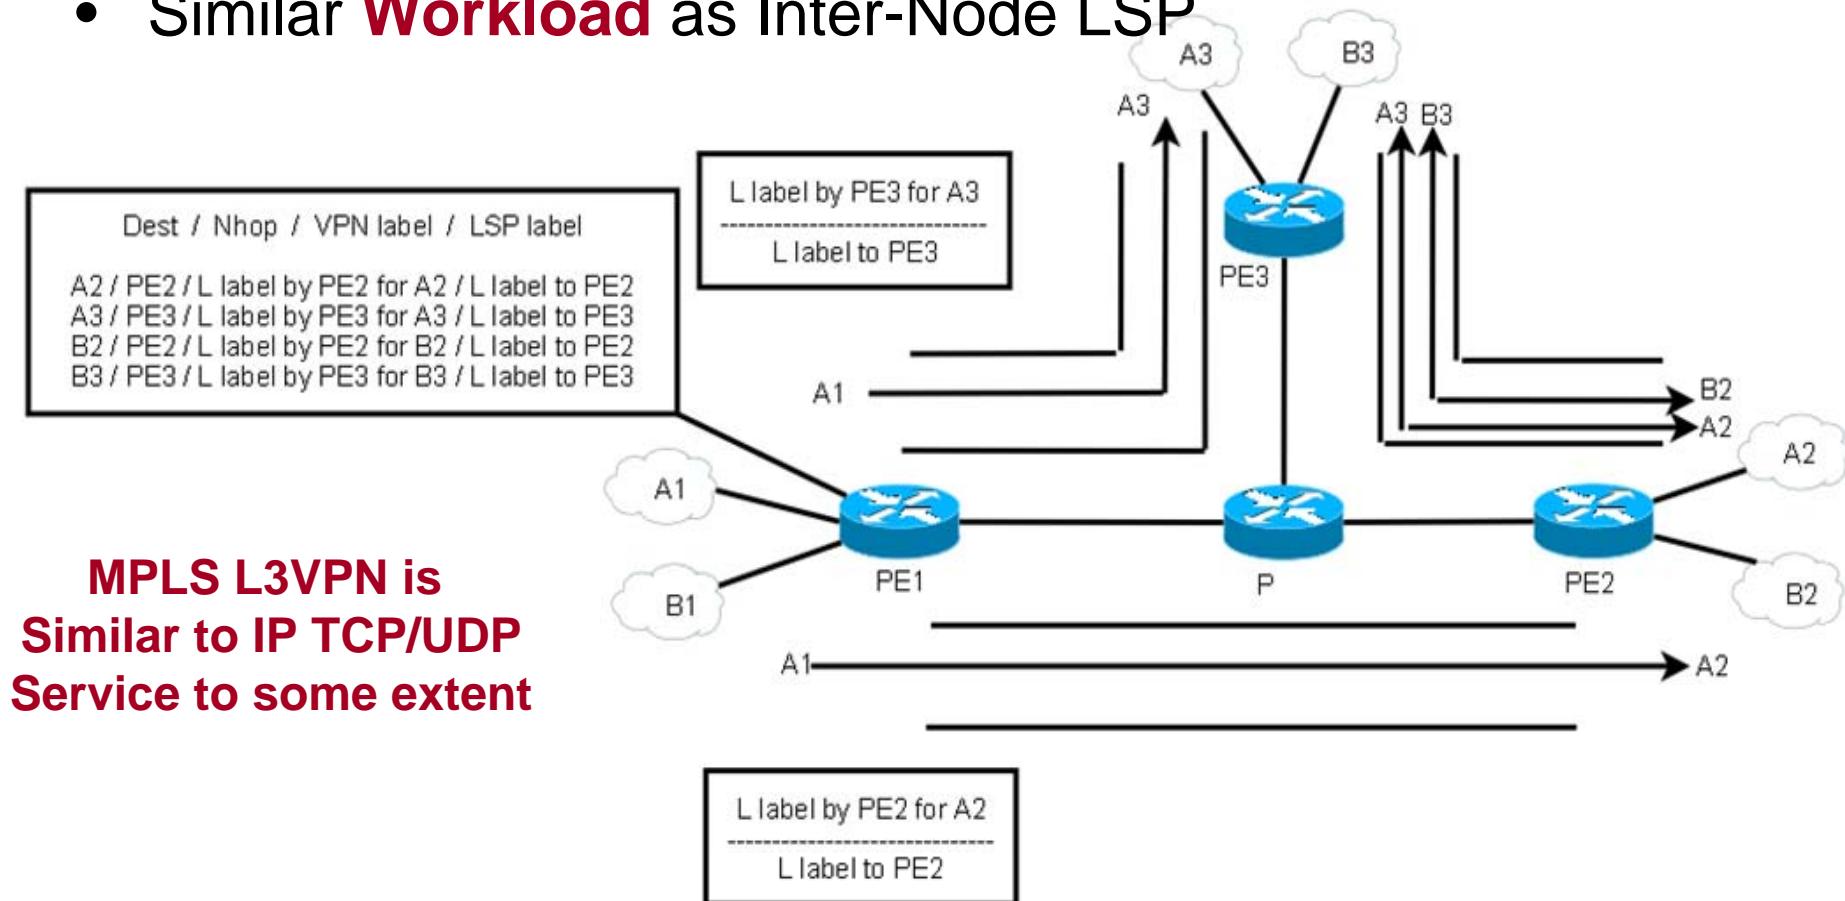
• Similar Workload as Inter-Node LSP

Dest / Nhop / VPN label / LSP label

A2 / PE2 / L label by PE2 for A2 / L label to PE2
A3 / PE3 / L label by PE3 for A3 / L label to PE3
B2 / PE2 / L label by PE2 for B2 / L label to PE2
B3 / PE3 / L label by PE3 for B3 / L label to PE3

L label by PE3 for A3
L label to PE3

A3
B3
A3
A3 B3
PE3
A1
B2
A2
A2
A1
PE1
P
PE2
B1
B2
A1
A2

MPLS L3VPN is Similar to IP TCP/UDP Service to some extent

L label by PE2 for A2
L label to PE2